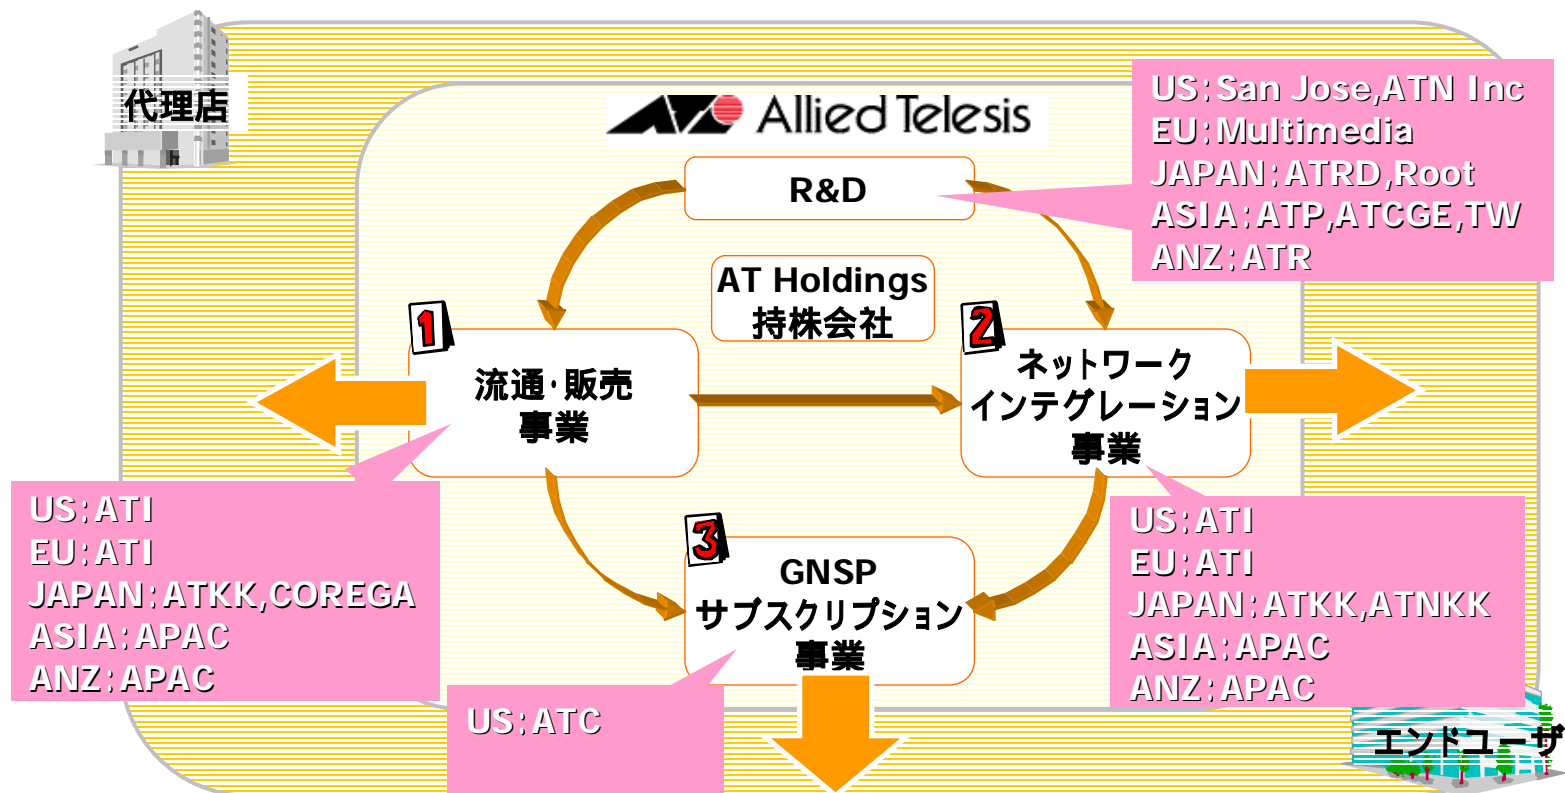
代理店

Allied Telesis

US：San Jose,ATN Inc
EU：Multimedia
JAPAN：ATRD,Root
ASIA：ATP,ATCGE,TW
ANZ：ATR

R&D

AT Holdings
持株会社

1
流通･販売
事業

2
ネットワーク
インテグレーション
事業

US：ATI
EU：ATI
JAPAN：ATKK,COREGA
ASIA：APAC
ANZ：APAC

3
GNSP
サブスクリプション
事業

US：ATI
EU：ATI
JAPAN：ATKK,ATNKK
ASIA：APAC
ANZ：APAC

US：ATC

エンドユーザ